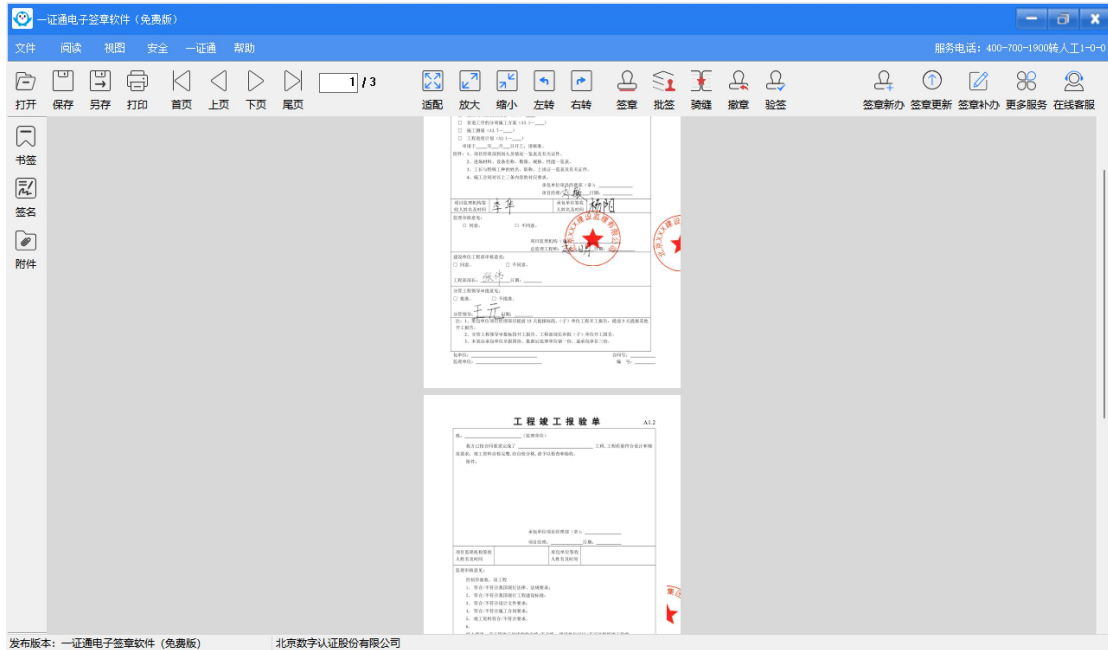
一证通电子签章软件（免费版）

文件 阅读 视图 安全 一证通 帮助

服务电话：400-700-1900转人工1-0-0

打开 保存 另存 打印 首页 上页 下页 尾页 1 / 3 适配 放大 缩小 左转 右转 签章 批签 骑缝 撤章 验签 签章新办 签章更新 签章补办 更多服务 在线客服

书签
签名
附件

李华
杨阳
王元

工程竣工报验单

A1.2

发布版本：一证通电子签章软件（免费版） 北京数字认证股份有限公司